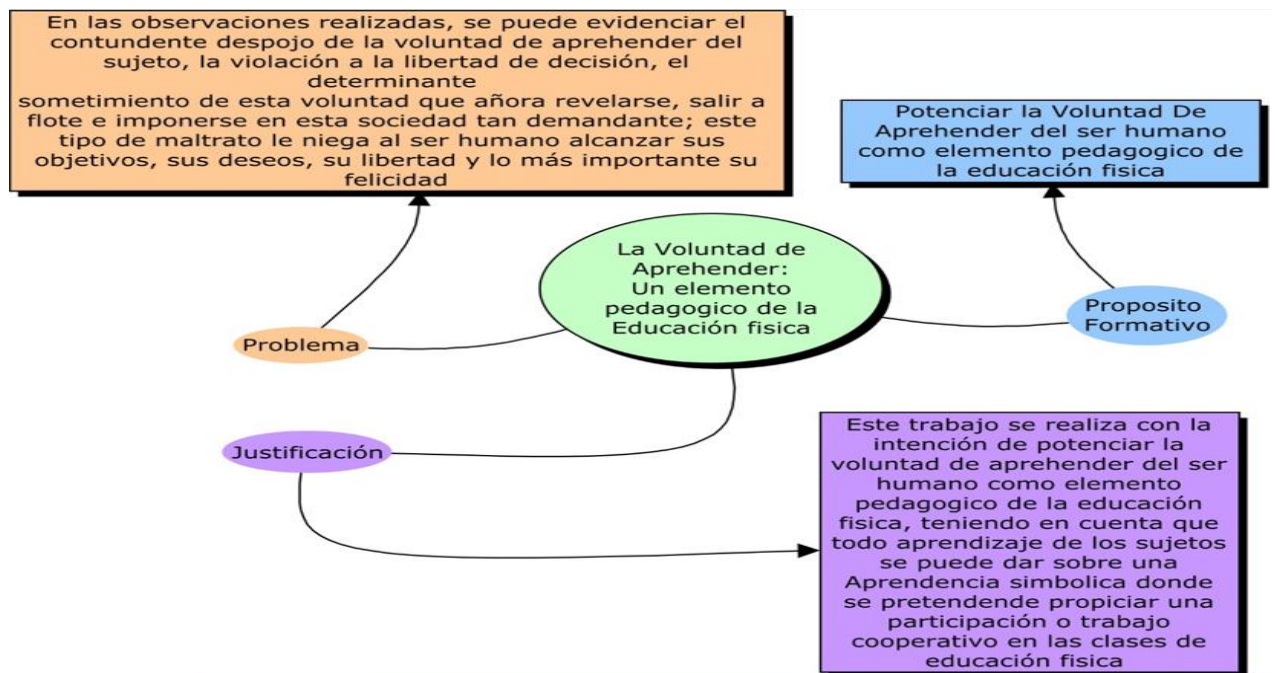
En las observaciones realizadas, se puede evidenciar el contundente despojo de la voluntad de aprehender del sujeto, la violación a la libertad de decisión, el determinante
sometimiento de esta voluntad que añora revelarse, salir a flote e imponerse en esta sociedad tan demandante; este tipo de maltrato le niega al ser humano alcanzar sus objetivos, sus deseos, su libertad y lo más importante su felicidad

Potenciar la Voluntad De Aprehender del ser humano como elemento pedagogico de la educación fisica

La Voluntad de Aprehender: Un elemento pedagogico de la Educación fisica

Problema

Proposito Formativo

Justificación

Este trabajo se realiza con la intención de potenciar la voluntad de aprehender del ser humano como elemento pedagogico de la educación fisica, teniendo en cuenta que todo aprendizaje de los sujetos se puede dar sobre una Aprendencia simbolica donde se pretendende propiciar una participación o trabajo cooperativo en las clases de educación fisica